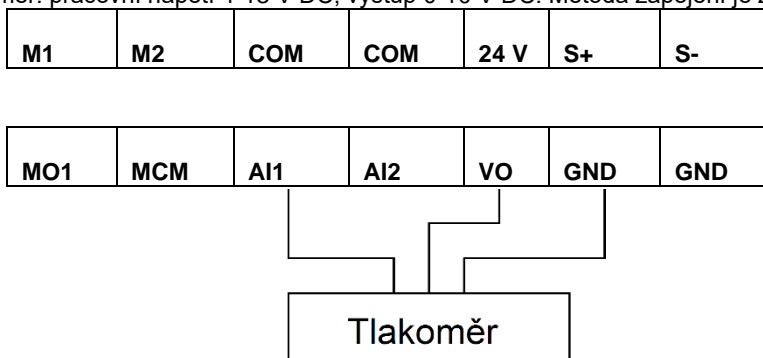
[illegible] pracovní napětí 4-10 V DC, výstup 0-10 V DC. Metoda zapojení je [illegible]

| M1 | M2 | COM | COM | 24 V | S+ | S- |
|---|---|---|---|---|---|---|

| MO1 | MCM | AI1 | AI2 | VO | GND | GND |
|---|---|---|---|---|---|---|

Tlakoměr